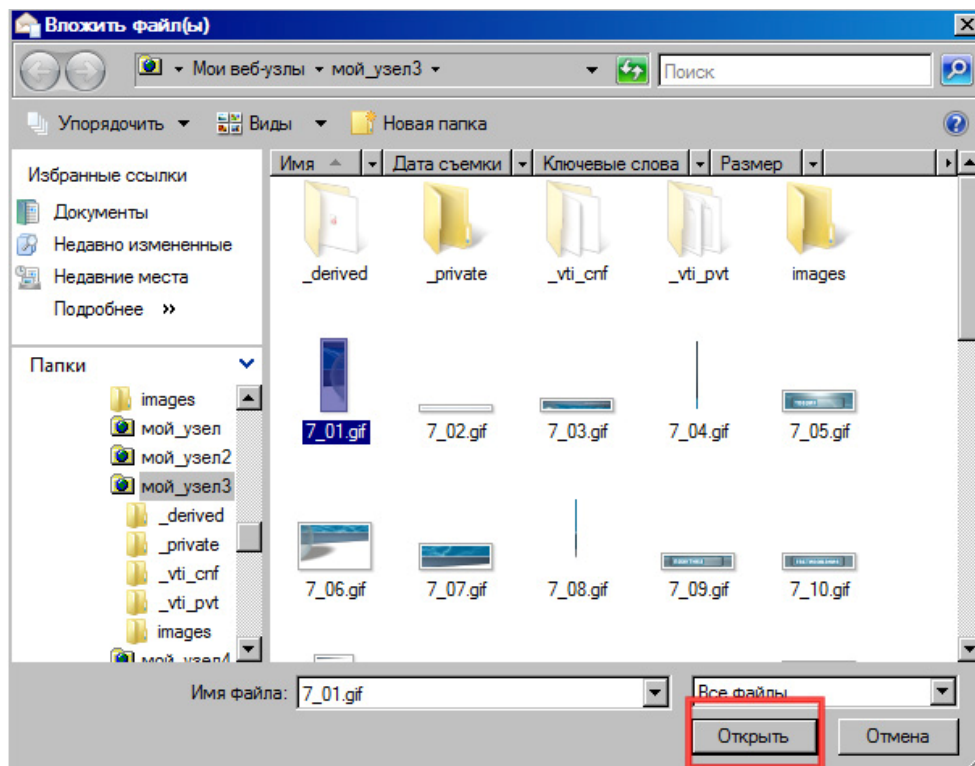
Вложить файл(ы)

Мои веб-узлы ▸ мой_узел3 ▸

Поиск

Упорядочить ▾ Виды ▾ Новая папка

Избранные ссылки
Документы
Недавно измененные
Недавние места
Подробнее »

Папки
images
мой_узел
мой_узел2
мой_узел3
_derived
_private
_vti_cnf
_vti_pvt
images
мой_узел4

| Имя | Дата съемки | Ключевые слова | Размер |
|---|---|---|---|

_derived
_private
_vti_cnf
_vti_pvt
images
7_01.gif
7_02.gif
7_03.gif
7_04.gif
7_05.gif
7_06.gif
7_07.gif
7_08.gif
7_09.gif
7_10.gif

Имя файла: 7_01.gif

Все файлы

Открыть
Отмена